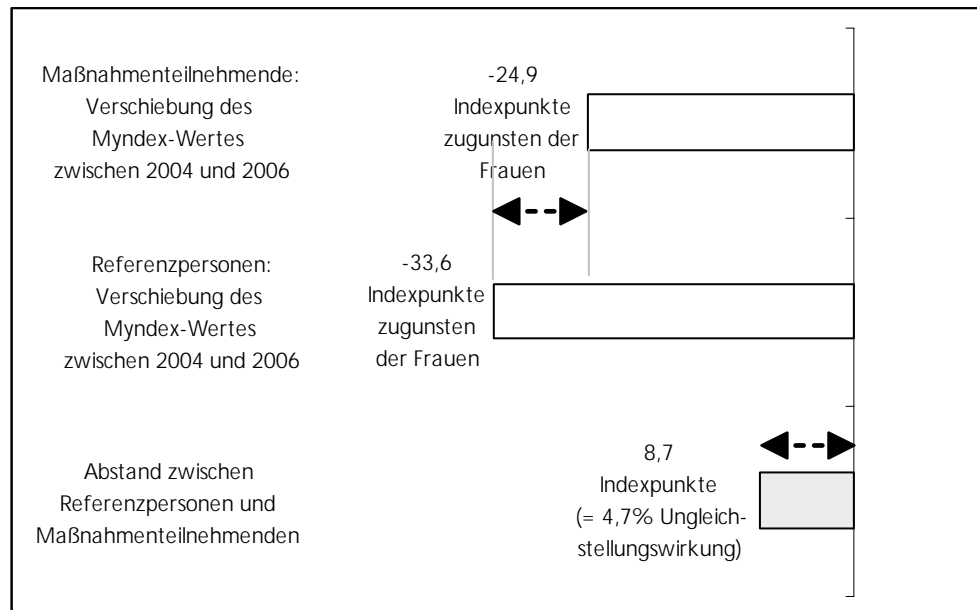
Maßnahmenteilnehmende: Verschiebung des Myndex-Wertes zwischen 2004 und 2006

-24,9 Indexpunkte zugunsten der Frauen

Referenzpersonen: Verschiebung des Myndex-Wertes zwischen 2004 und 2006

-33,6 Indexpunkte zugunsten der Frauen

Abstand zwischen Referenzpersonen und Maßnahmenteilnehmenden

8,7 Indexpunkte (= 4,7% Ungleichstellungswirkung)